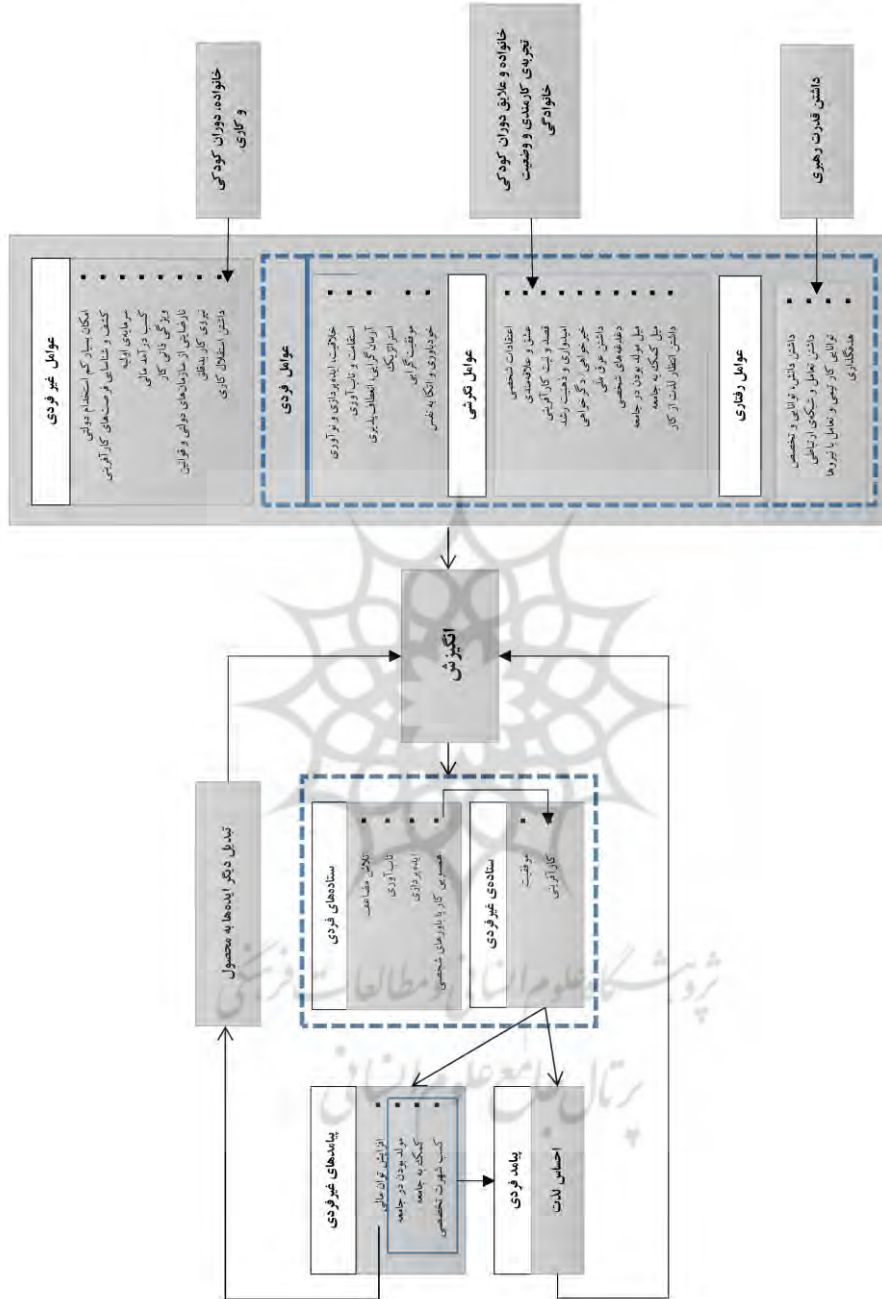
خانواده، دوران کودکی و کاری

خانواده و علایق دوران کودکی تجربه‌ی کارمندی و وضعیت خانوادگی

داشتن قدرت رهبری

عوامل غیر فردی

امکان بسیار کم استخدام دولتی
کشف و شناسایی فرصت‌های کارآفرینی
سرمایه‌ی اولیه
کسب درآمد مالی
ویژگی ذاتی کار
نارضایتی از سازمان‌های دولتی و قوانین
نیروی کار بیکار
داشتن استقلال کاری

عوامل فردی

خلاقیت، ایده‌پردازی و نوآوری
استقامت و تاب‌آوری
آرمان‌گرایی، انعطاف‌پذیری
استراتژیک
موفقیت‌گرایی
خودباوری و اتکا به نفس

عوامل نگرشی

اعتقادات شخصی
عشق و علاقه‌مندی
قصد و نیت کارآفرینی
امیدواری و دغدغه رشد
خیرخواهی، دیگرخواهی
داشتن عرق ملی
دغدغه‌های شخصی
میل مؤثر بودن در جامعه
میل کمک به جامعه
داشتن احساس لذت از کار

عوامل رفتاری

داشتن دانش، توانایی و تخصص
داشتن تعامل و شبکه‌ی ارتباطی
توانایی کار تیمی و تعامل با نیروها
هدفگذاری

انگیزش

ستاده‌های فردی

تلاش مضاعف
تاب‌آوری
ایده‌پردازی
همسو بودن کار با باورهای شخصی

ستاده‌ی غیرفردی

موفقیت
کارآفرینی

تبدیل دیگر ایده‌ها به محصول

پیامدهای غیرفردی

افزایش توان مالی
مؤثر بودن در جامعه
کمک به جامعه
کسب شهرت تخصصی

پیامد فردی

احساس لذت